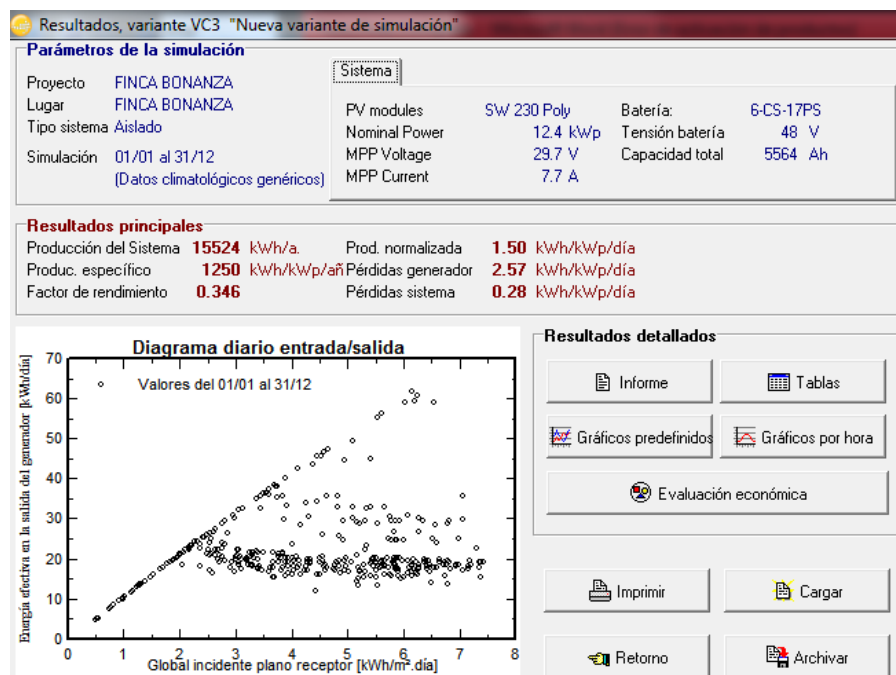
Resultados, variante VC3 "Nueva variante de simulación"

Parámetros de la simulación

Proyecto FINCA BONANZA
Lugar FINCA BONANZA
Tipo sistema Aislado
Simulación 01/01 al 31/12
(Datos climatológicos genéricos)

Sistema

| PV modules | SW 230 Poly | Batería: | 6-CS-17PS |
|---|---|---|---|
| Nominal Power | 12.4 kWp | Tensión batería | 48 V |
| MPP Voltage | 29.7 V | Capacidad total | 5564 Ah |
| MPP Current | 7.7 A | | |

Resultados principales

| Producción del Sistema | 15524 | kWh/a. | Prod. normalizada | 1.50 | kWh/kWp/día |
|---|---|---|---|---|---|
| Produc. específico | 1250 | kWh/kWp/añ | Pérdidas generador | 2.57 | kWh/kWp/día |
| Factor de rendimiento | 0.346 | | Pérdidas sistema | 0.28 | kWh/kWp/día |

Diagrama diario entrada/salida

Valores del 01/01 al 31/12

Energía efectiva en la salida del generador [kWh/día]

0 10 20 30 40 50 60 70

0 1 2 3 4 5 6 7 8

Global incidente plano receptor [kWh/m².dia]

Resultados detallados

Informe
Tablas
Gráficos predefinidos
Gráficos por hora
Evaluación económica

Imprimir
Cargar
Retorno
Archivar